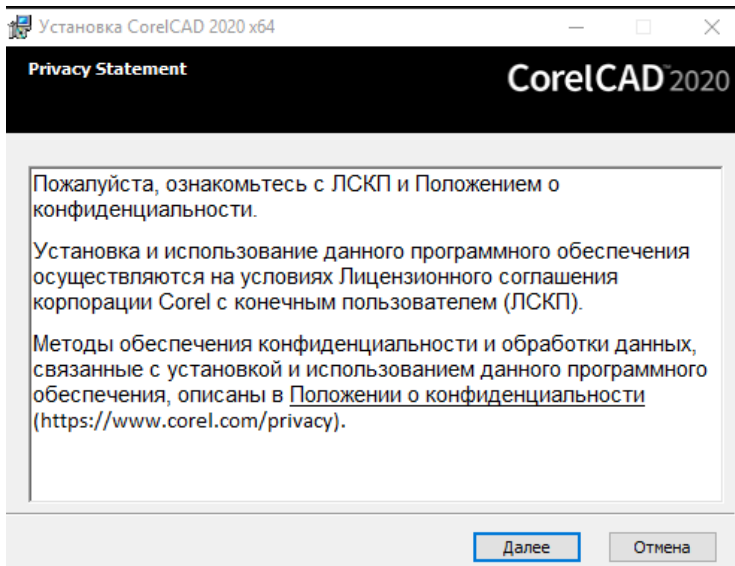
Установка CorelCAD 2020 x64

Privacy Statement

CorelCAD 2020

Пожалуйста, ознакомьтесь с ЛСКП и Положением о конфиденциальности.

Установка и использование данного программного обеспечения осуществляются на условиях Лицензионного соглашения корпорации Corel с конечным пользователем (ЛСКП).

Методы обеспечения конфиденциальности и обработки данных, связанные с установкой и использованием данного программного обеспечения, описаны в Положении о конфиденциальности (https://www.corel.com/privacy).

Далее

Отмена